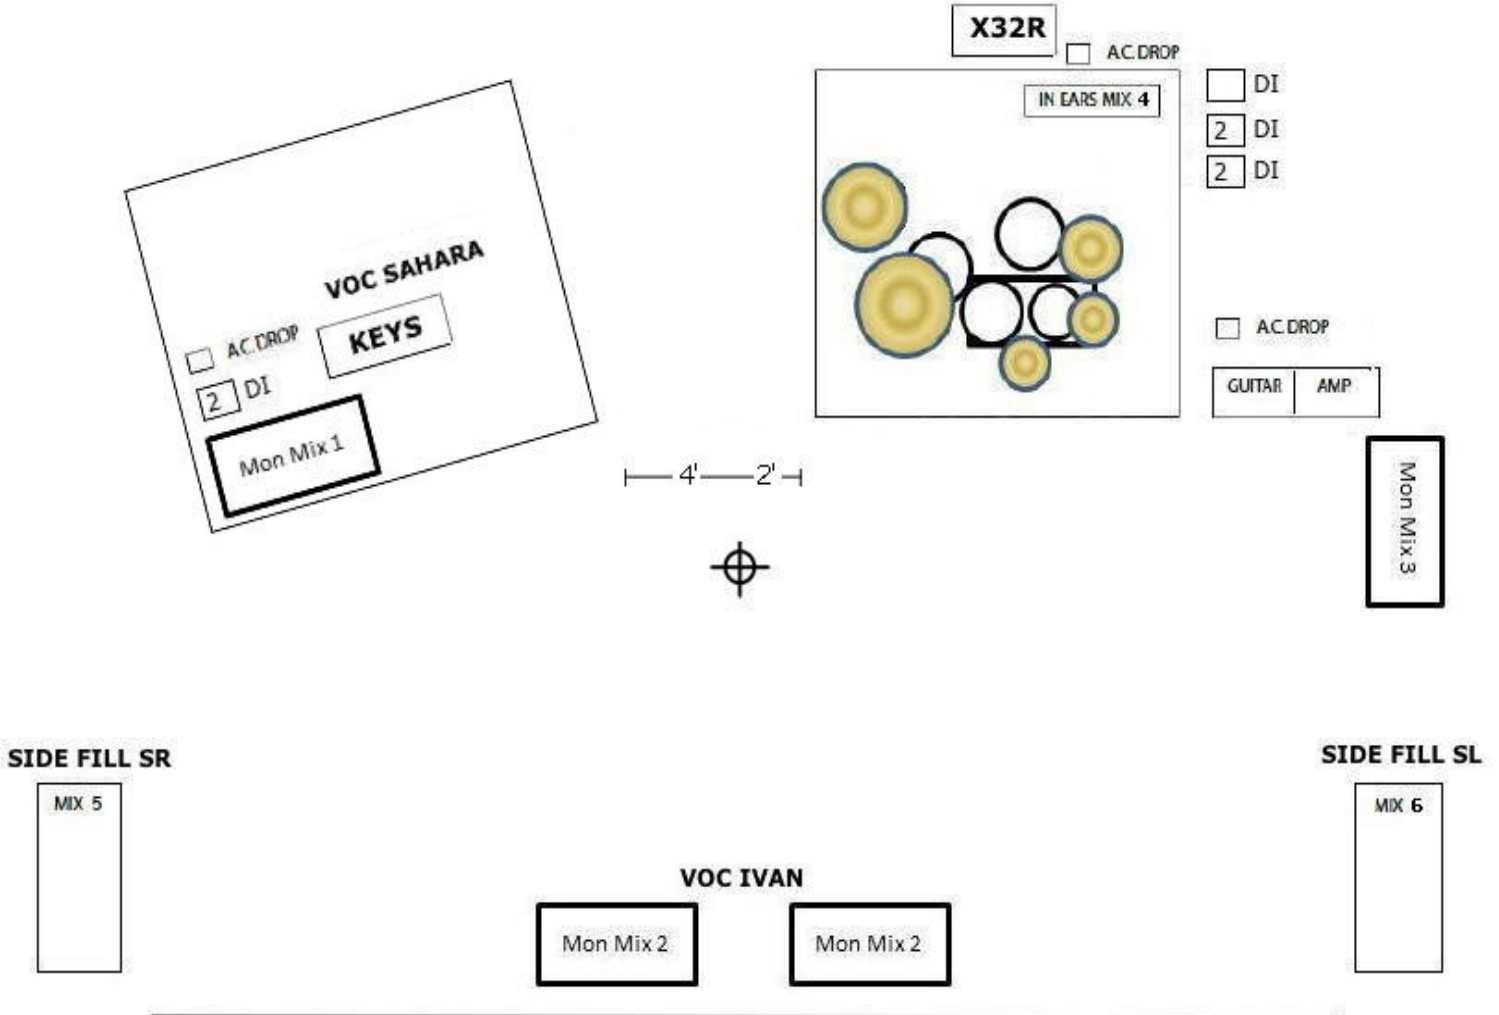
X32R

A.C. DROP

IN EARS MIX 4

DI

2 DI

2 DI

VOC SAHARA

KEYS

A.C. DROP

2 DI

Mon Mix 1

A.C. DROP

GUITAR AMP

Mon Mix 3

4' 2'

SIDE FILL SR

MIX 5

SIDE FILL SL

MIX 6

VOC IVAN

Mon Mix 2

Mon Mix 2